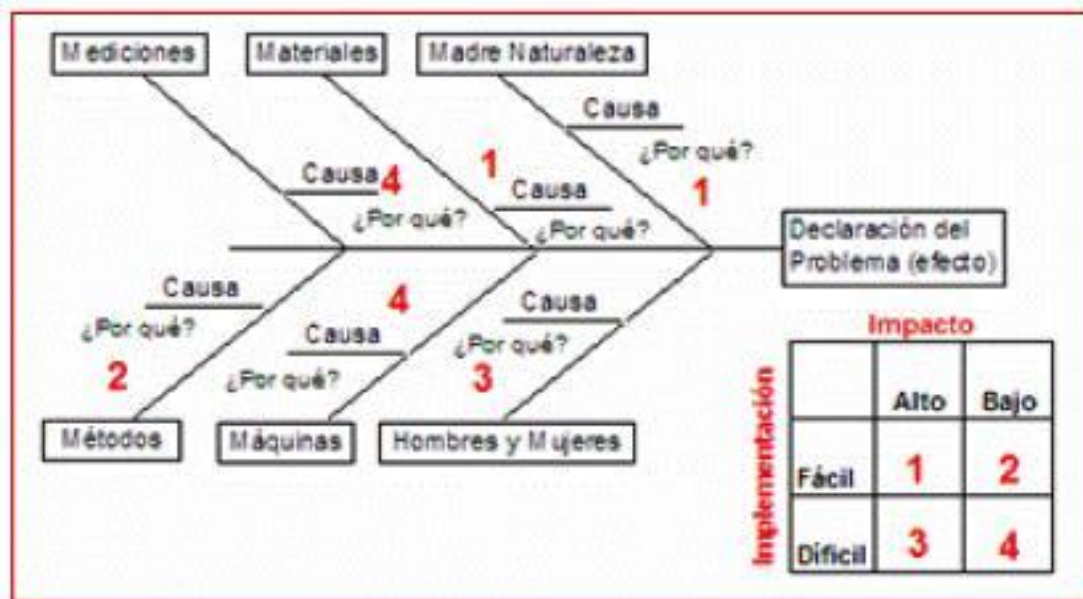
Mediciones
Materiales
Madre Naturaleza

Causa
¿Por qué?
1

Causa 4
¿Por qué?

1
Causa
¿Por qué?

Declaración del Problema (efecto)

Causa
¿Por qué?
2

4
Causa
¿Por qué?

Causa
¿Por qué?
3

Métodos
Máquinas
Hombres y Mujeres

Impacto
Implementación

| | Alto | Bajo |
|---|---|---|
| Fácil | 1 | 2 |
| Difícil | 3 | 4 |